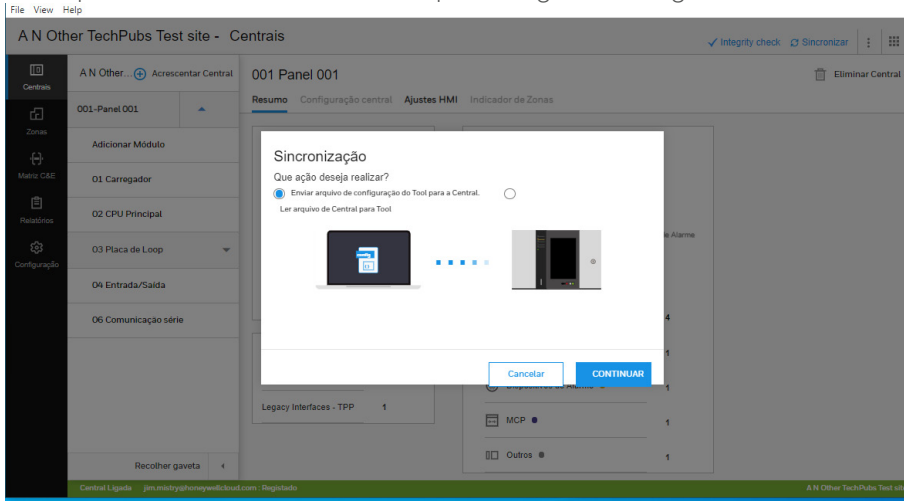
File View Help

A N Other TechPubs Test site - Centrais

Integrity check Sincronizar

Centrais

Zonas

Matriz C&E

Relatórios

Configuração

A N Other... Acrescentar Central

001-Panel 001

Adicionar Módulo

01 Carregador

02 CPU Principal

03 Placa de Loop

04 Entrada/Saída

06 Comunicação série

Recolher gaveta

001 Panel 001

Eliminar Central

Resumo Configuração central Ajustes HMI Indicador de Zonas

Sincronização

Que ação deseja realizar?

Enviar arquivo de configuração do Tool para a Central.

Ler arquivo de Central para Tool

Cancelar

CONTINUAR

e Alarme

4

1

Dispositivos de Alarme 1

Legacy Interfaces - TPP 1

MCP 1

Outros 1

Central Ligada jim.mistry@honeywellcloud.com : Registado

A N Other TechPubs Test sit